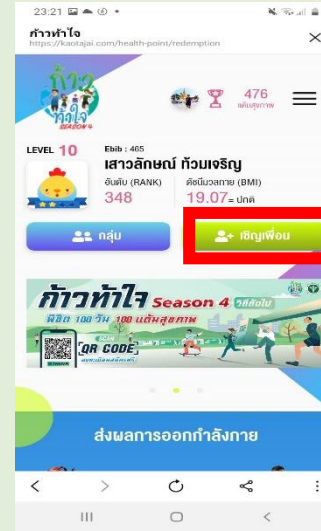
23:21

ก้าวท้าใจ
https://kaotajai.com/health-point/redemption

×

ก้าวท้าใจ SEASON 4

476 แต้มสุขภาพ

LEVEL 10

Ebib : 465

เสาวลักษณ์ ท้วมเจริญ

อันดับ (RANK)
348

ดัชนีมวลกาย (BMI)
19.07 = ปกติ

กลุ่ม

เชิญเพื่อน

ก้าวท้าใจ Season 4 วิถีใหม่

พิชิต 100 วัน 100 แต้มสุขภาพ

[QR CODE]

ส่งผลการออกกำลังกาย